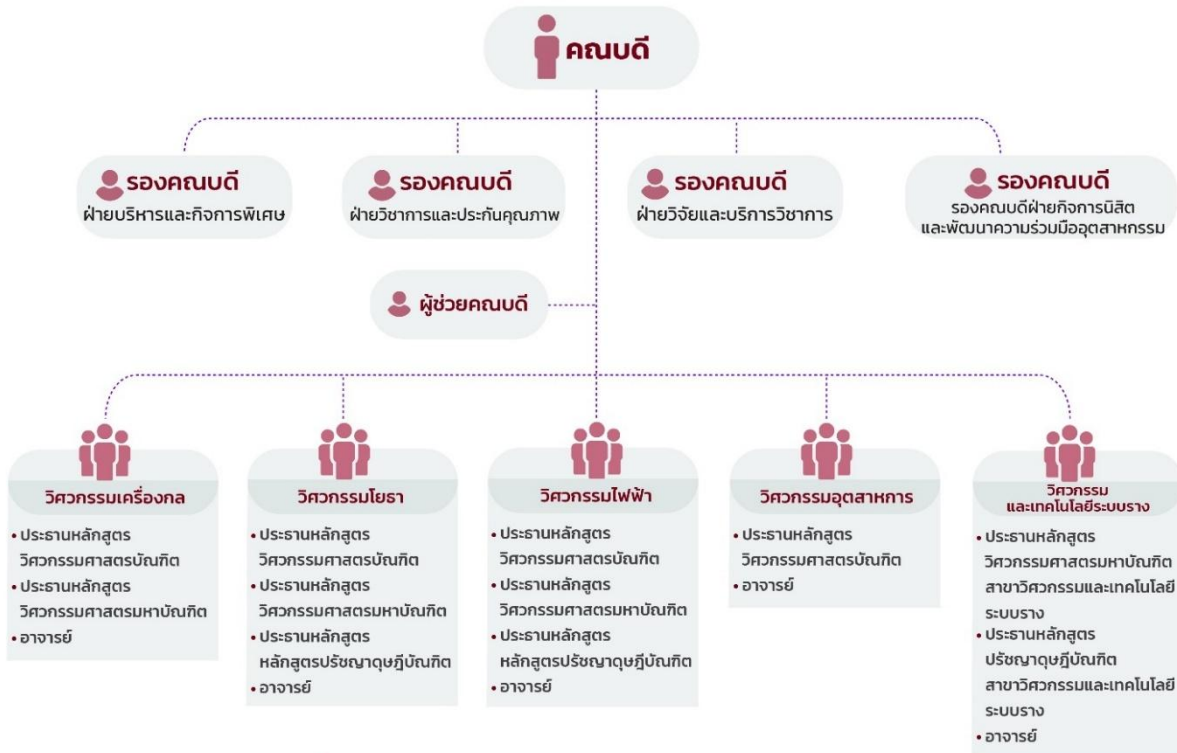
คณบดี

รองคณบดี
ฝ่ายบริหารและกิจการพิเศษ

รองคณบดี
ฝ่ายวิชาการและประกันคุณภาพ

รองคณบดี
ฝ่ายวิจัยและบริการวิชาการ

รองคณบดี
รองคณบดีฝ่ายกิจการนิสิต และพัฒนาความร่วมมืออุตสาหกรรม

ผู้ช่วยคณบดี

วิศวกรรมเครื่องกล
• ประธานหลักสูตร วิศวกรรมศาสตรบัณฑิต
• ประธานหลักสูตร วิศวกรรมศาสตรมหาบัณฑิต
• อาจารย์

วิศวกรรมโยธา
• ประธานหลักสูตร วิศวกรรมศาสตรบัณฑิต
• ประธานหลักสูตร วิศวกรรมศาสตรมหาบัณฑิต
• ประธานหลักสูตร หลักสูตรปรัชญาดุษฎีบัณฑิต
• อาจารย์

วิศวกรรมไฟฟ้า
• ประธานหลักสูตร วิศวกรรมศาสตรบัณฑิต
• ประธานหลักสูตร วิศวกรรมศาสตรมหาบัณฑิต
• ประธานหลักสูตร หลักสูตรปรัชญาดุษฎีบัณฑิต
• อาจารย์

วิศวกรรมอุตสาหการ
• ประธานหลักสูตร วิศวกรรมศาสตรบัณฑิต
• อาจารย์

วิศวกรรม และเทคโนโลยีระบบราง
• ประธานหลักสูตร วิศวกรรมศาสตรมหาบัณฑิต สาขาวิศวกรรมและเทคโนโลยี ระบบราง
• ประธานหลักสูตร ปรัชญาดุษฎีบัณฑิต สาขาวิศวกรรมและเทคโนโลยี ระบบราง
• อาจารย์